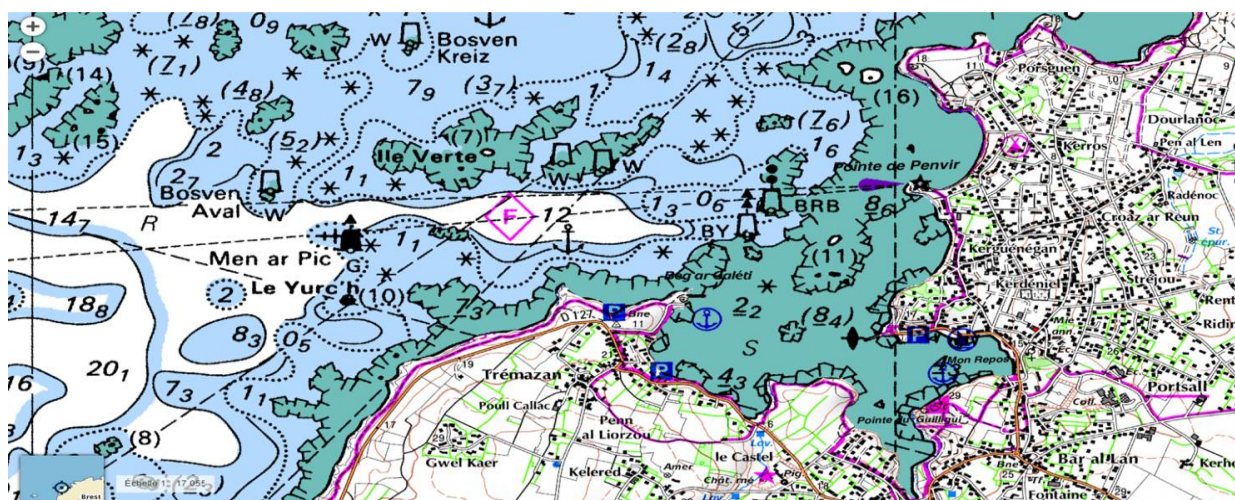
+
−
$(\underline{7}_8)$ $0_9$ W Bosven Kreiz $(\underline{2}_8)$
(9) (14) $(\underline{7}_1)$ $1_4$ $(\underline{4}_8)$ $7_9$ $(\underline{3}_7)$ (16) Porsguen
(15) $(\underline{5}_2)$ (7) $1$ $(\underline{7}_6)$ Dourlanoc
$1_3$ 2 Ile Verte W W $1_6$ Kerros Pen al Len
$2_7$ $1_1$ Pointe de Penvir
Bosven Aval W F $1_2$ $1_3$ $0_6$ BRB $8_6$ Radénoc
$14_7$ R BY Croaz ar Reun
Men ar Pic $1_1$ Kerguénégan St
G Roc ar Caléti (11) Kerdéniel
2 Le Yurc'h (10) $7_3$ Trouz
$18_8$ $8_3$ $0_5$ $2_2$ $(\underline{8}_4)$ Rent
D 127 P P Ridir
S Mon Repos
16 $20_1$ Trémazan P $4_3$ Portsall
$7_3$ $1_1$ Poull Callac Penn al Liorzou Pointe du Guilligui
(8) Gwel Kaer Kelered Amer le Castel Bar al Lan Kerho
Échelle 1 : 17 055 Brest Fontaine